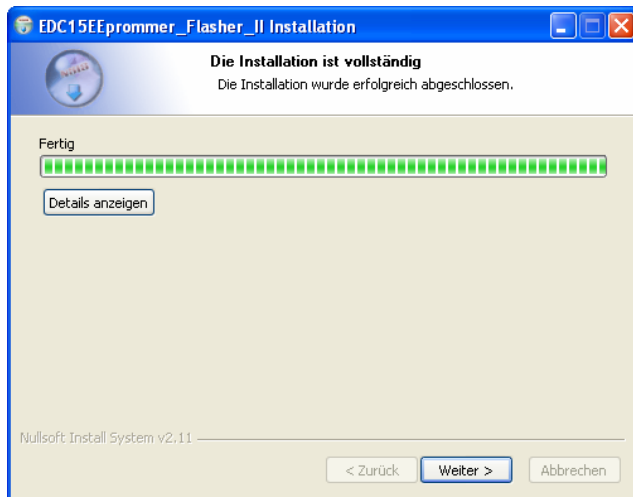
EDC15EEprommer_Flasher_II Installation

Die Installation ist vollständig

Die Installation wurde erfolgreich abgeschlossen.

Fertig

Details anzeigen

Nullsoft Install System v2.11

< Zurück

Weiter >

Abbrechen